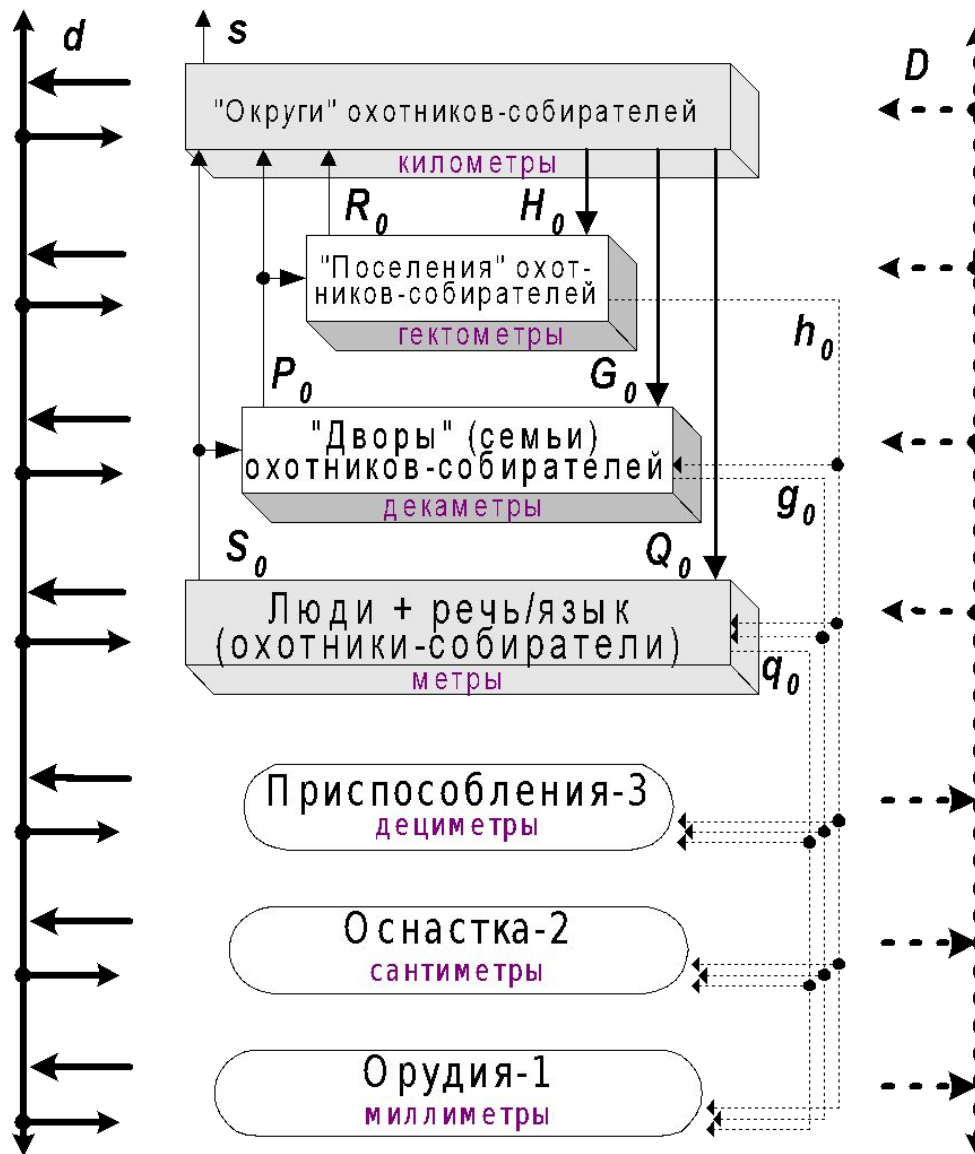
d

s

D

"Округи" охотников-собирателей

километры

$R_0$

$H_0$

"Поселения" охотников-собирателей

гектометры

$h_0$

$P_0$

$G_0$

"Дворы" (семьи) охотников-собирателей

декаметры

$g_0$

$S_0$

$Q_0$

Люди + речь/язык (охотники-собиратели)

метры

$q_0$

Приспособления-3

дециметры

Оснастка-2

сантиметры

Орудия-1

миллиметры